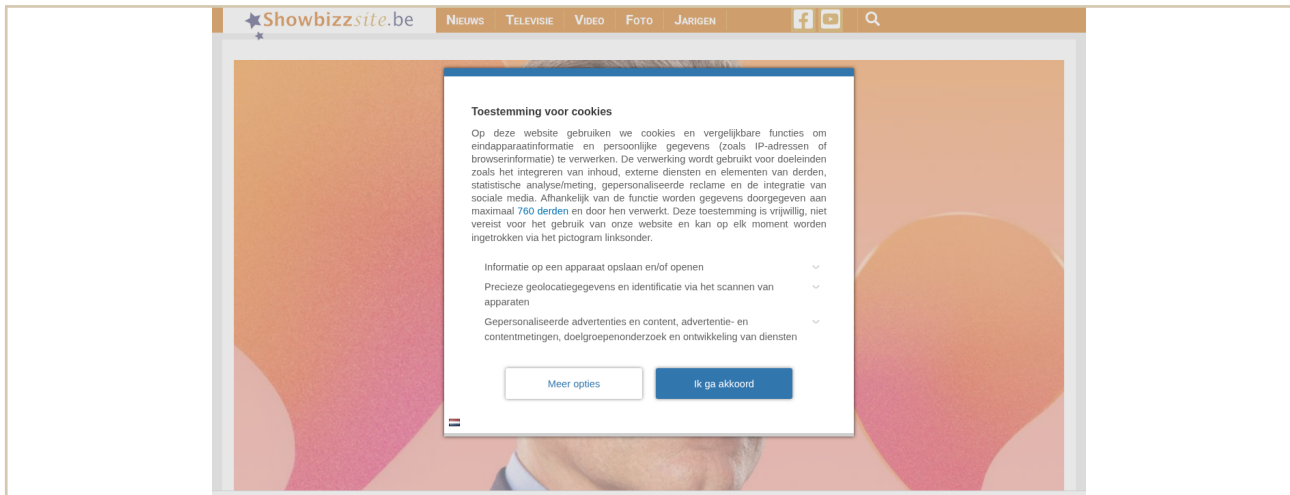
Showbizzsite.be

Nieuws Televisie Video Foto Jarigen

Toestemming voor cookies

Op deze website gebruiken we cookies en vergelijkbare functies om eindapparaatinformatie en persoonlijke gegevens (zoals IP-adressen of browserinformatie) te verwerken. De verwerking wordt gebruikt voor doeleinden zoals het integreren van inhoud, externe diensten en elementen van derden, statistische analyse/meting, gepersonaliseerde reclame en de integratie van sociale media. Afhankelijk van de functie worden gegevens doorgegeven aan maximaal 760 derden en door hen verwerkt. Deze toestemming is vrijwillig, niet vereist voor het gebruik van onze website en kan op elk moment worden ingetrokken via het pictogram linksonder.

Informatie op een apparaat opslaan en/of openen

Precieze geolocatiegegevens en identificatie via het scannen van apparaten

Gepersonaliseerde advertenties en content, advertentie- en contentmetingen, doelgroepenonderzoek en ontwikkeling van diensten

Meer opties

Ik ga akkoord